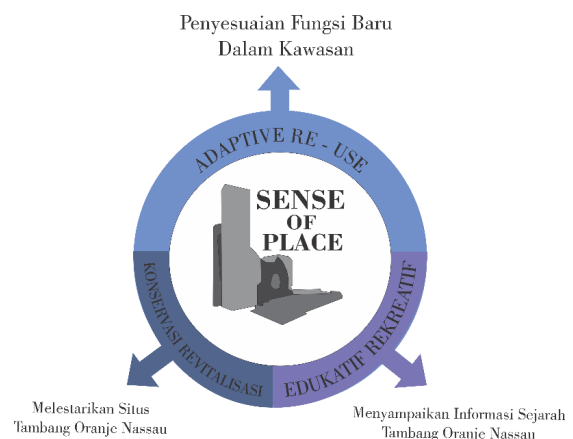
Penyesuaian Fungsi Baru
Dalam Kawasan

ADAPTIVE RE - USE

SENSE
OF
PLACE

KONSERVASI REVITALISASI

EDUKATIF REKREATIF

Melestarikan Situs
Tambang Oranje Nassau

Menyampaikan Informasi Sejarah
Tambang Oranje Nassau